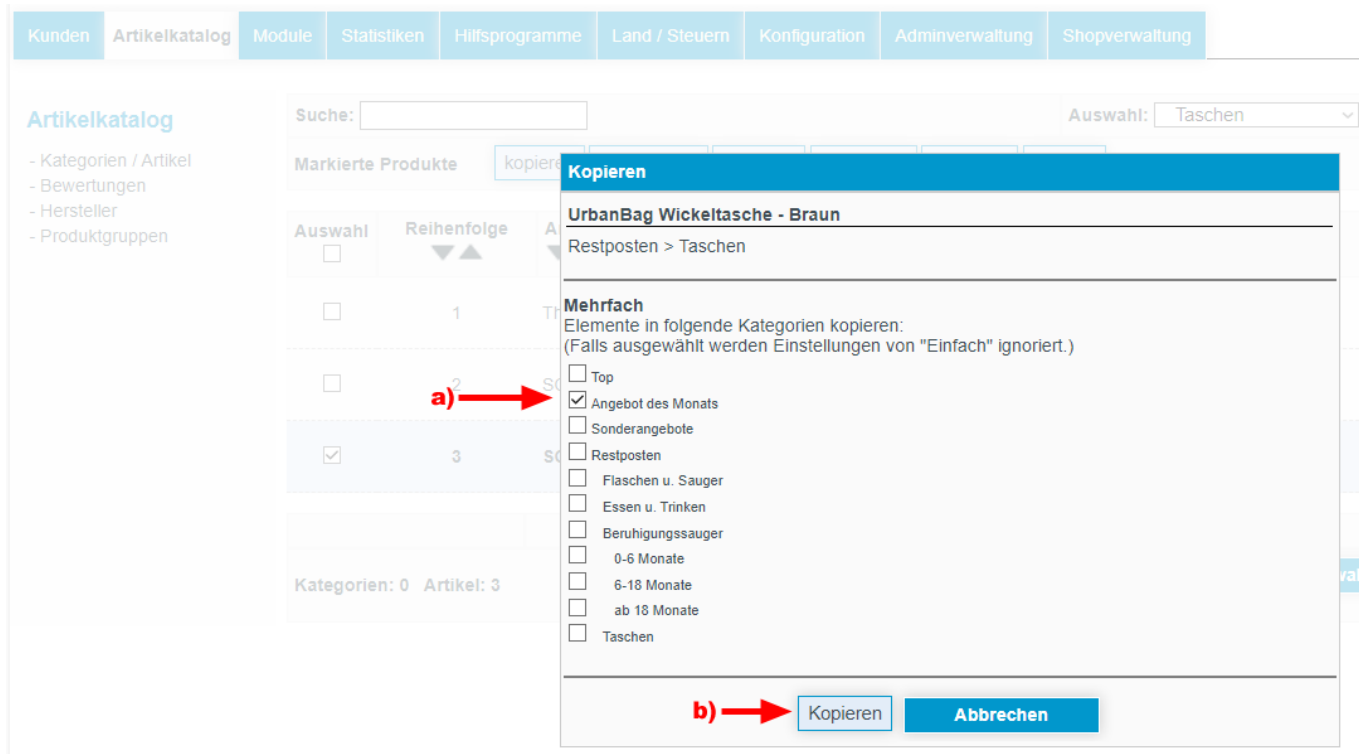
Kunden | Artikelkatalog | Module | Statistiken | Hilfsprogramme | Land / Steuern | Konfiguration | Adminverwaltung | Shopverwaltung

Artikelkatalog
- Kategorien / Artikel
- Bewertungen
- Hersteller
- Produktgruppen

Suche:
Auswahl: Taschen

Markierte Produkte kopiere

| Auswahl | Reihenfolge | A |
|---|---|---|
| | 1 | Th |
| | 2 | SC |
| ☑ | 3 | SC |

Kategorien: 0 Artikel: 3

Kopieren

UrbanBag Wickeltasche - Braun

Restposten > Taschen

Mehrfach
Elemente in folgende Kategorien kopieren:
(Falls ausgewählt werden Einstellungen von "Einfach" ignoriert.)

☐ Top
a) ☑ Angebot des Monats
☐ Sonderangebote
☐ Restposten
☐ Flaschen u. Sauger
☐ Essen u. Trinken
☐ Beruhigungssauger
☐ 0-6 Monate
☐ 6-18 Monate
☐ ab 18 Monate
☐ Taschen

b) Kopieren | Abbrechen